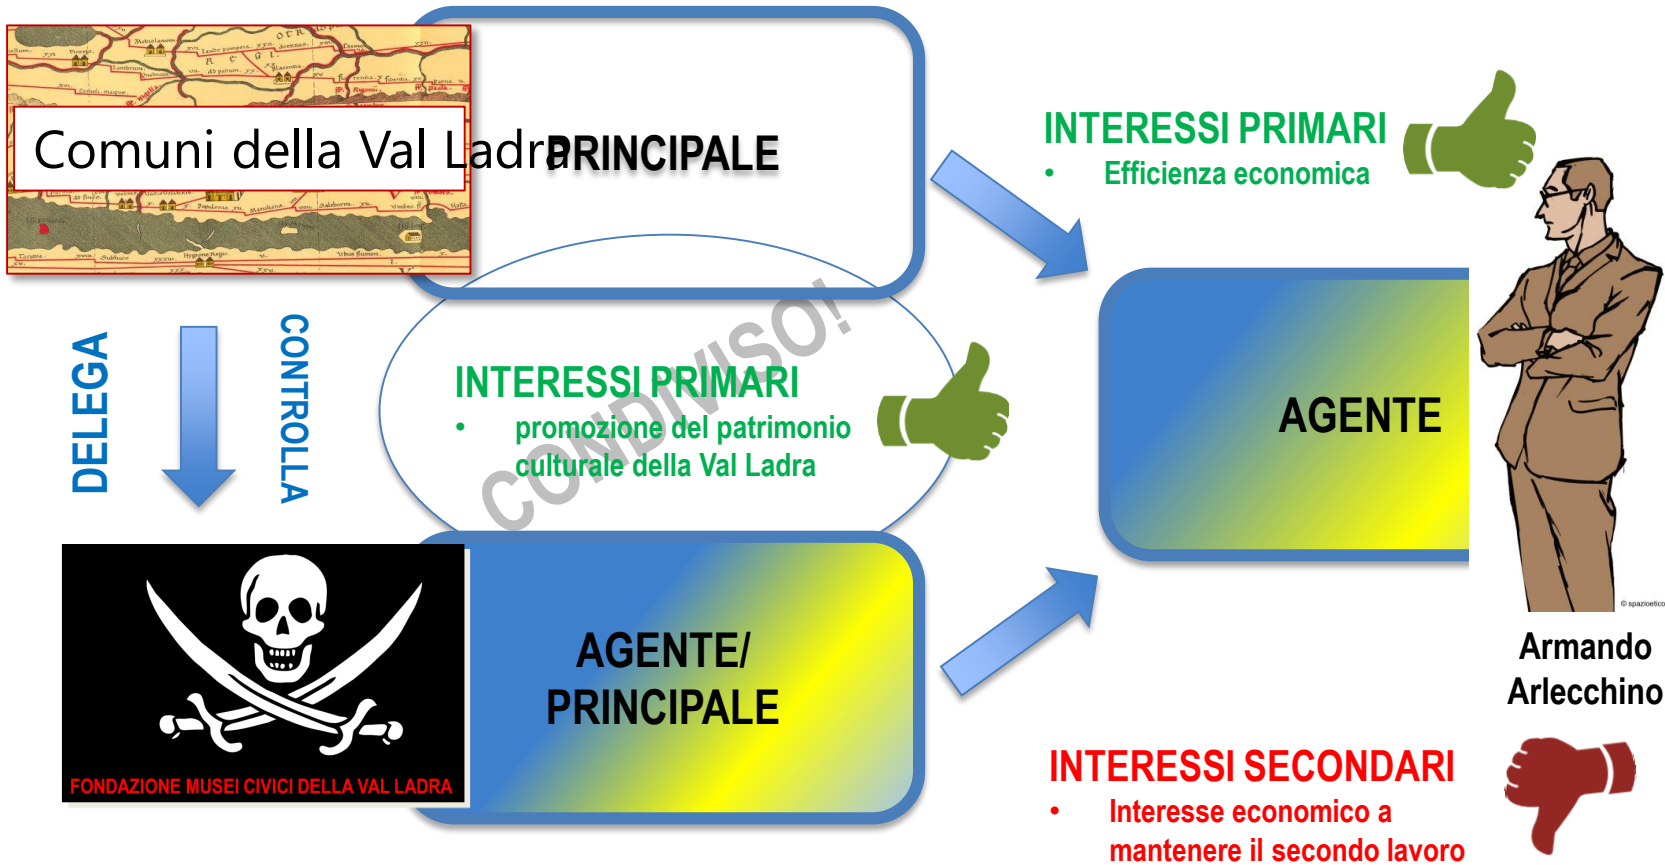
Comuni della Val Ladra

PRINCIPALE

INTERESSI PRIMARI
• Efficienza economica

DELEGA

CONTROLLA

INTERESSI PRIMARI
• promozione del patrimonio culturale della Val Ladra

CONDIVISO!

AGENTE

FONDAZIONE MUSEI CIVICI DELLA VAL LADRA

AGENTE/ PRINCIPALE

Armando Arlecchino

INTERESSI SECONDARI
• Interesse economico a mantenere il secondo lavoro